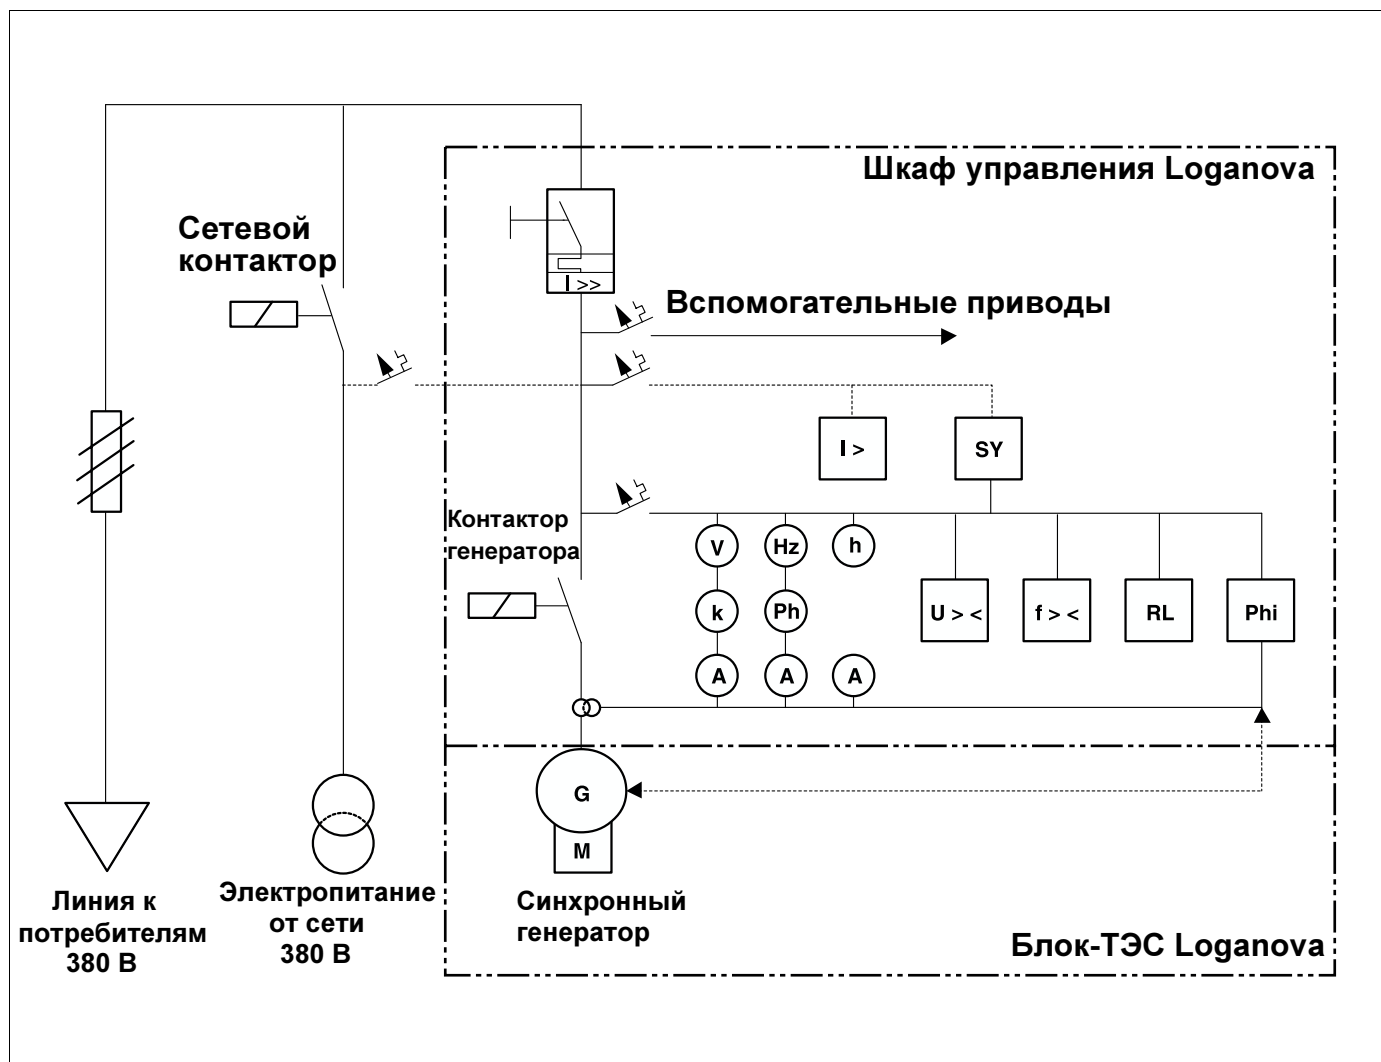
Шкаф управления Loganova

Сетевой контактор

I >>

Вспомогательные приводы

I >

SY

Контактор генератора

V

Hz

h

k

Ph

A

A

A

U > <

f > <

RL

Phi

G

M

Линия к потребителям 380 В

Электропитание от сети 380 В

Синхронный генератор

Блок-ТЭС Loganova